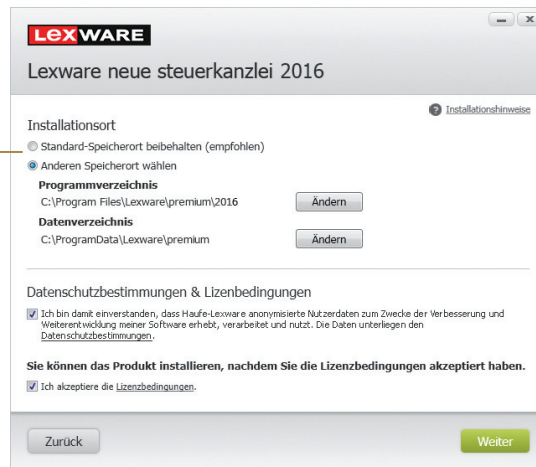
LEXWARE

Lexware neue steuerkanzlei 2016

Installationshinweise

Installationsort

Standard-Speicherort beibehalten (empfohlen)

Anderen Speicherort wählen

Programmverzeichnis

C:\Program Files\Lexware\premium\2016

Ändern

Datenverzeichnis

C:\ProgramData\Lexware\premium

Ändern

Datenschutzbestimmungen & Lizenbedingungen

Ich bin damit einverstanden, dass Haufe-Lexware anonymisierte Nutzerdaten zum Zwecke der Verbesserung und Weiterentwicklung meiner Software erhebt, verarbeitet und nutzt. Die Daten unterliegen den Datenschutzbestimmungen.

Sie können das Produkt installieren, nachdem Sie die Lizenzbedingungen akzeptiert haben.

Ich akzeptiere die Lizenzbedingungen.

Zurück

Weiter